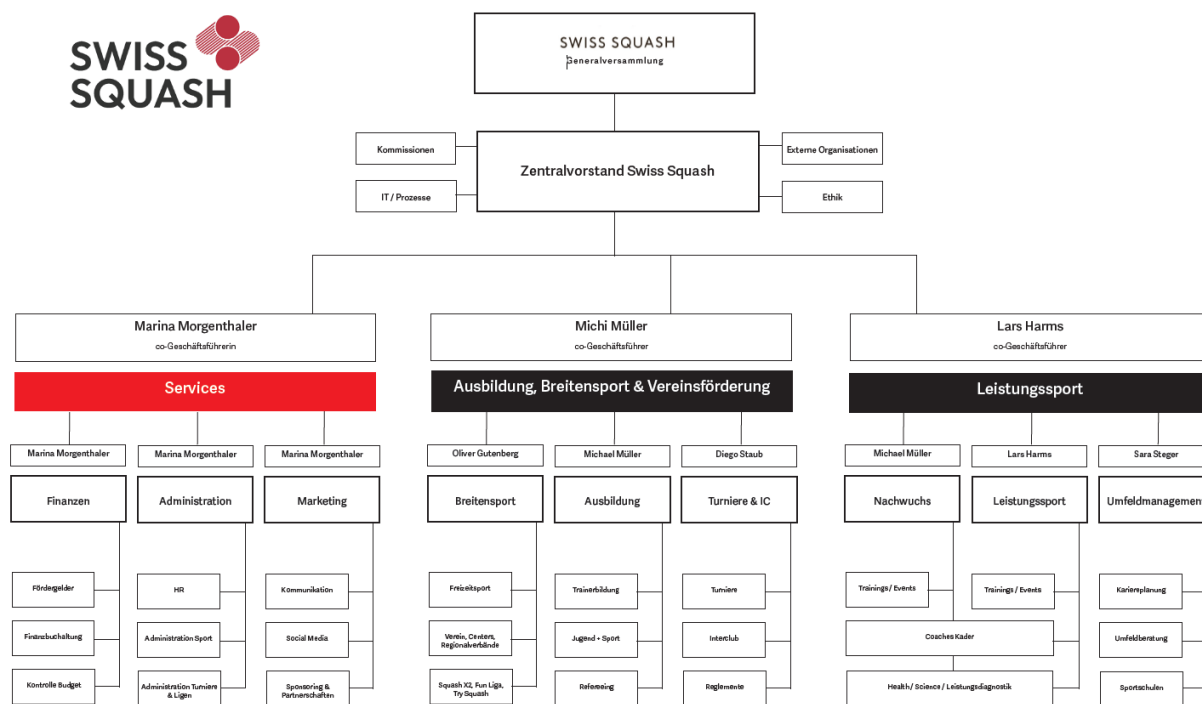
SWISS SQUASH

SWISS SQUASH
Generalversammlung

Kommissionen

IT / Prozesse

Zentralvorstand Swiss Squash

Externe Organisationen

Ethik

Marina Morgenthaler
co-Geschäftsführerin

Services

Marina Morgenthaler
Finanzen
Fördergelder
Finanzbuchhaltung
Kontrolle Budget

Marina Morgenthaler
Administration
HR
Administration Sport
Administration Turniere & Ligen

Marina Morgenthaler
Marketing
Kommunikation
Social Media
Sponsoring & Partnerschaften

Michi Müller
co-Geschäftsführer

Ausbildung, Breitensport & Vereinsförderung

Oliver Gutenberg
Breitensport
Freizeitsport
Verein, Centers, Regionalverbände
Squash X2, Fun Liga, Try Squash

Michael Müller
Ausbildung
Trainerbildung
Jugend + Sport
Refereeing

Diego Staub
Turniere & IC
Turniere
Interclub
Reglemente

Lars Harms
co-Geschäftsführer

Leistungssport

Michael Müller
Nachwuchs
Trainings/ Events

Lars Harms
Leistungssport
Trainings / Events

Coaches Kader

Health / Science / Leistungsdiagnostik

Sara Steger
Umfeldmanageme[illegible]
Karriereplanung
Umfeldberatung
Sportschulen